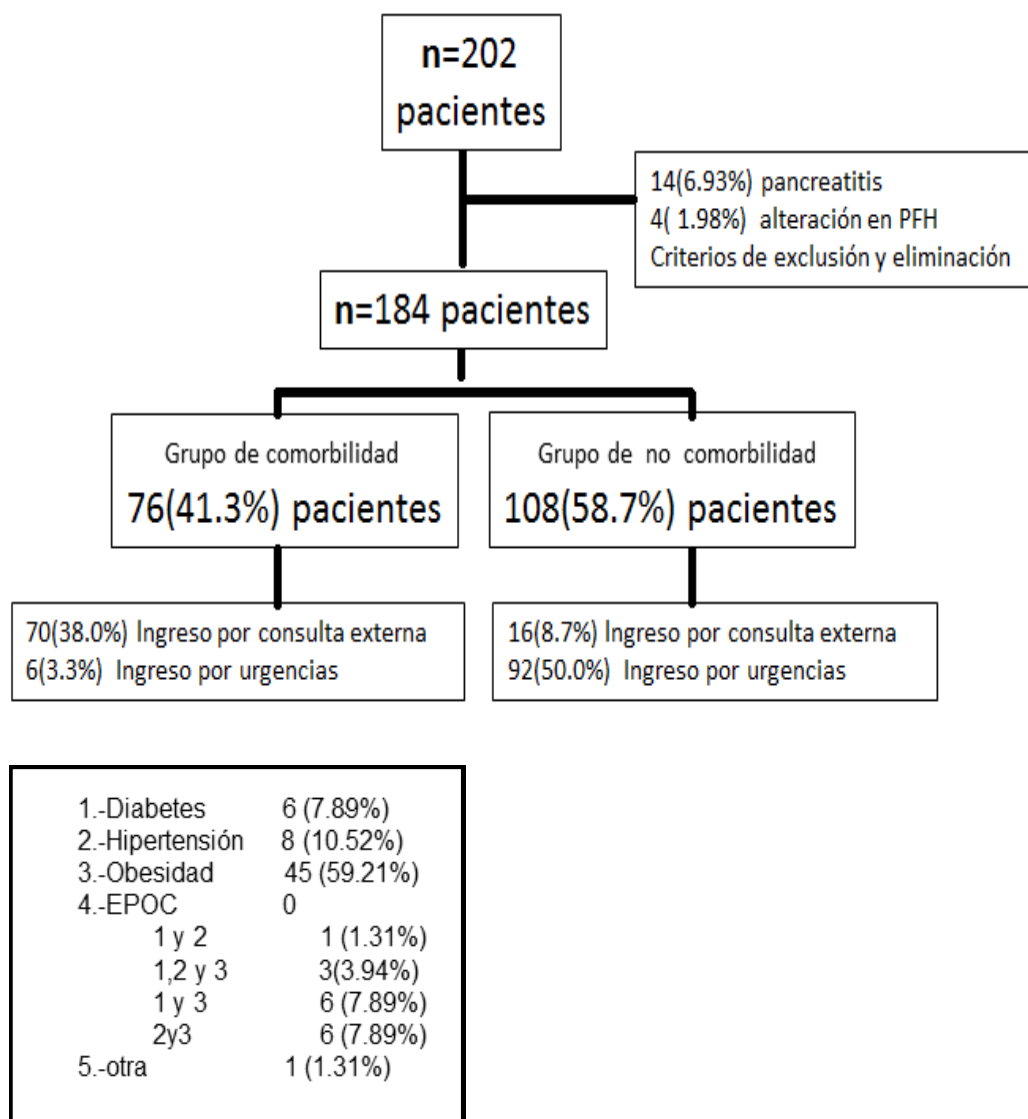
n=202 pacientes

14(6.93%) pancreatitis
4( 1.98%) alteración en PFH
Criterios de exclusión y eliminación

n=184 pacientes

Grupo de comorbilidad
76(41.3%) pacientes

Grupo de no comorbilidad
108(58.7%) pacientes

70(38.0%) Ingreso por consulta externa
6(3.3%) Ingreso por urgencias

16(8.7%) Ingreso por consulta externa
92(50.0%) Ingreso por urgencias

1.-Diabetes 6 (7.89%)
2.-Hipertensión 8 (10.52%)
3.-Obesidad 45 (59.21%)
4.-EPOC 0
1 y 2 1 (1.31%)
1,2 y 3 3(3.94%)
1 y 3 6 (7.89%)
2y3 6 (7.89%)
5.-otra 1 (1.31%)